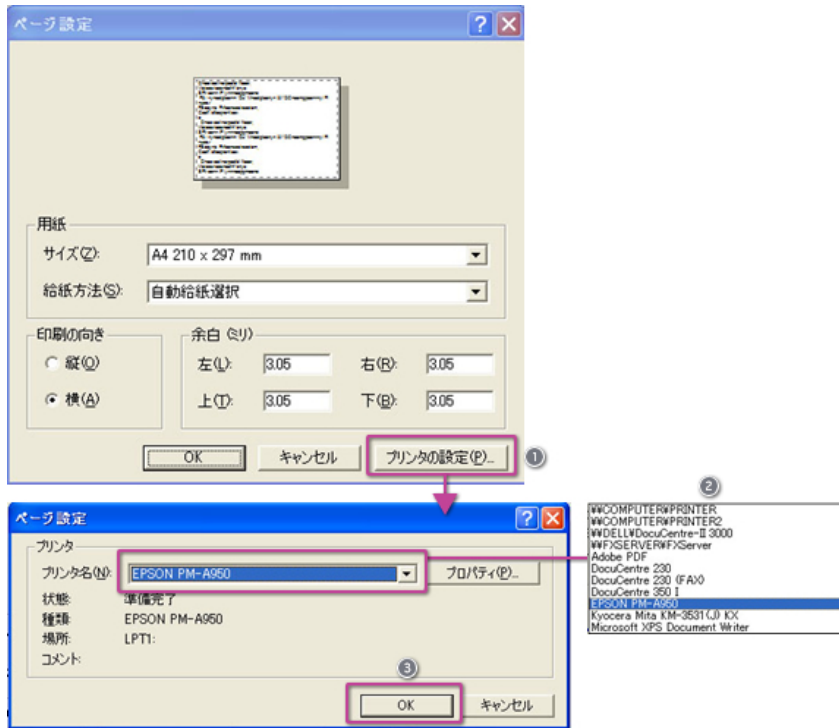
ページ設定

用紙
サイズ(Z): A4 210 x 297 mm
給紙方法(S): 自動給紙選択

印刷の向き
縦(O)
横(A)

余白 (ミリ)
左(L): 3.05
右(R): 3.05
上(T): 3.05
下(B): 3.05

OK
キャンセル
プリンタの設定(P)...

1

2
¥¥COMPUTER¥PRINTER
¥¥COMPUTER¥PRINTER2
¥¥DELL¥DocuCentre-II 3000
¥¥FXSERVER¥FXServer
Adobe PDF
DocuCentre 230
DocuCentre 230 (FAX)
DocuCentre 350 I
EPSON PM-A950
Kyocera Mita KM-3531(J) KX
Microsoft XPS Document Writer

ページ設定
プリンタ
プリンタ名(N): EPSON PM-A950
プロパティ(P)...
状態: 準備完了
種類: EPSON PM-A950
場所: LPT1:
コメント:

3
OK
キャンセル